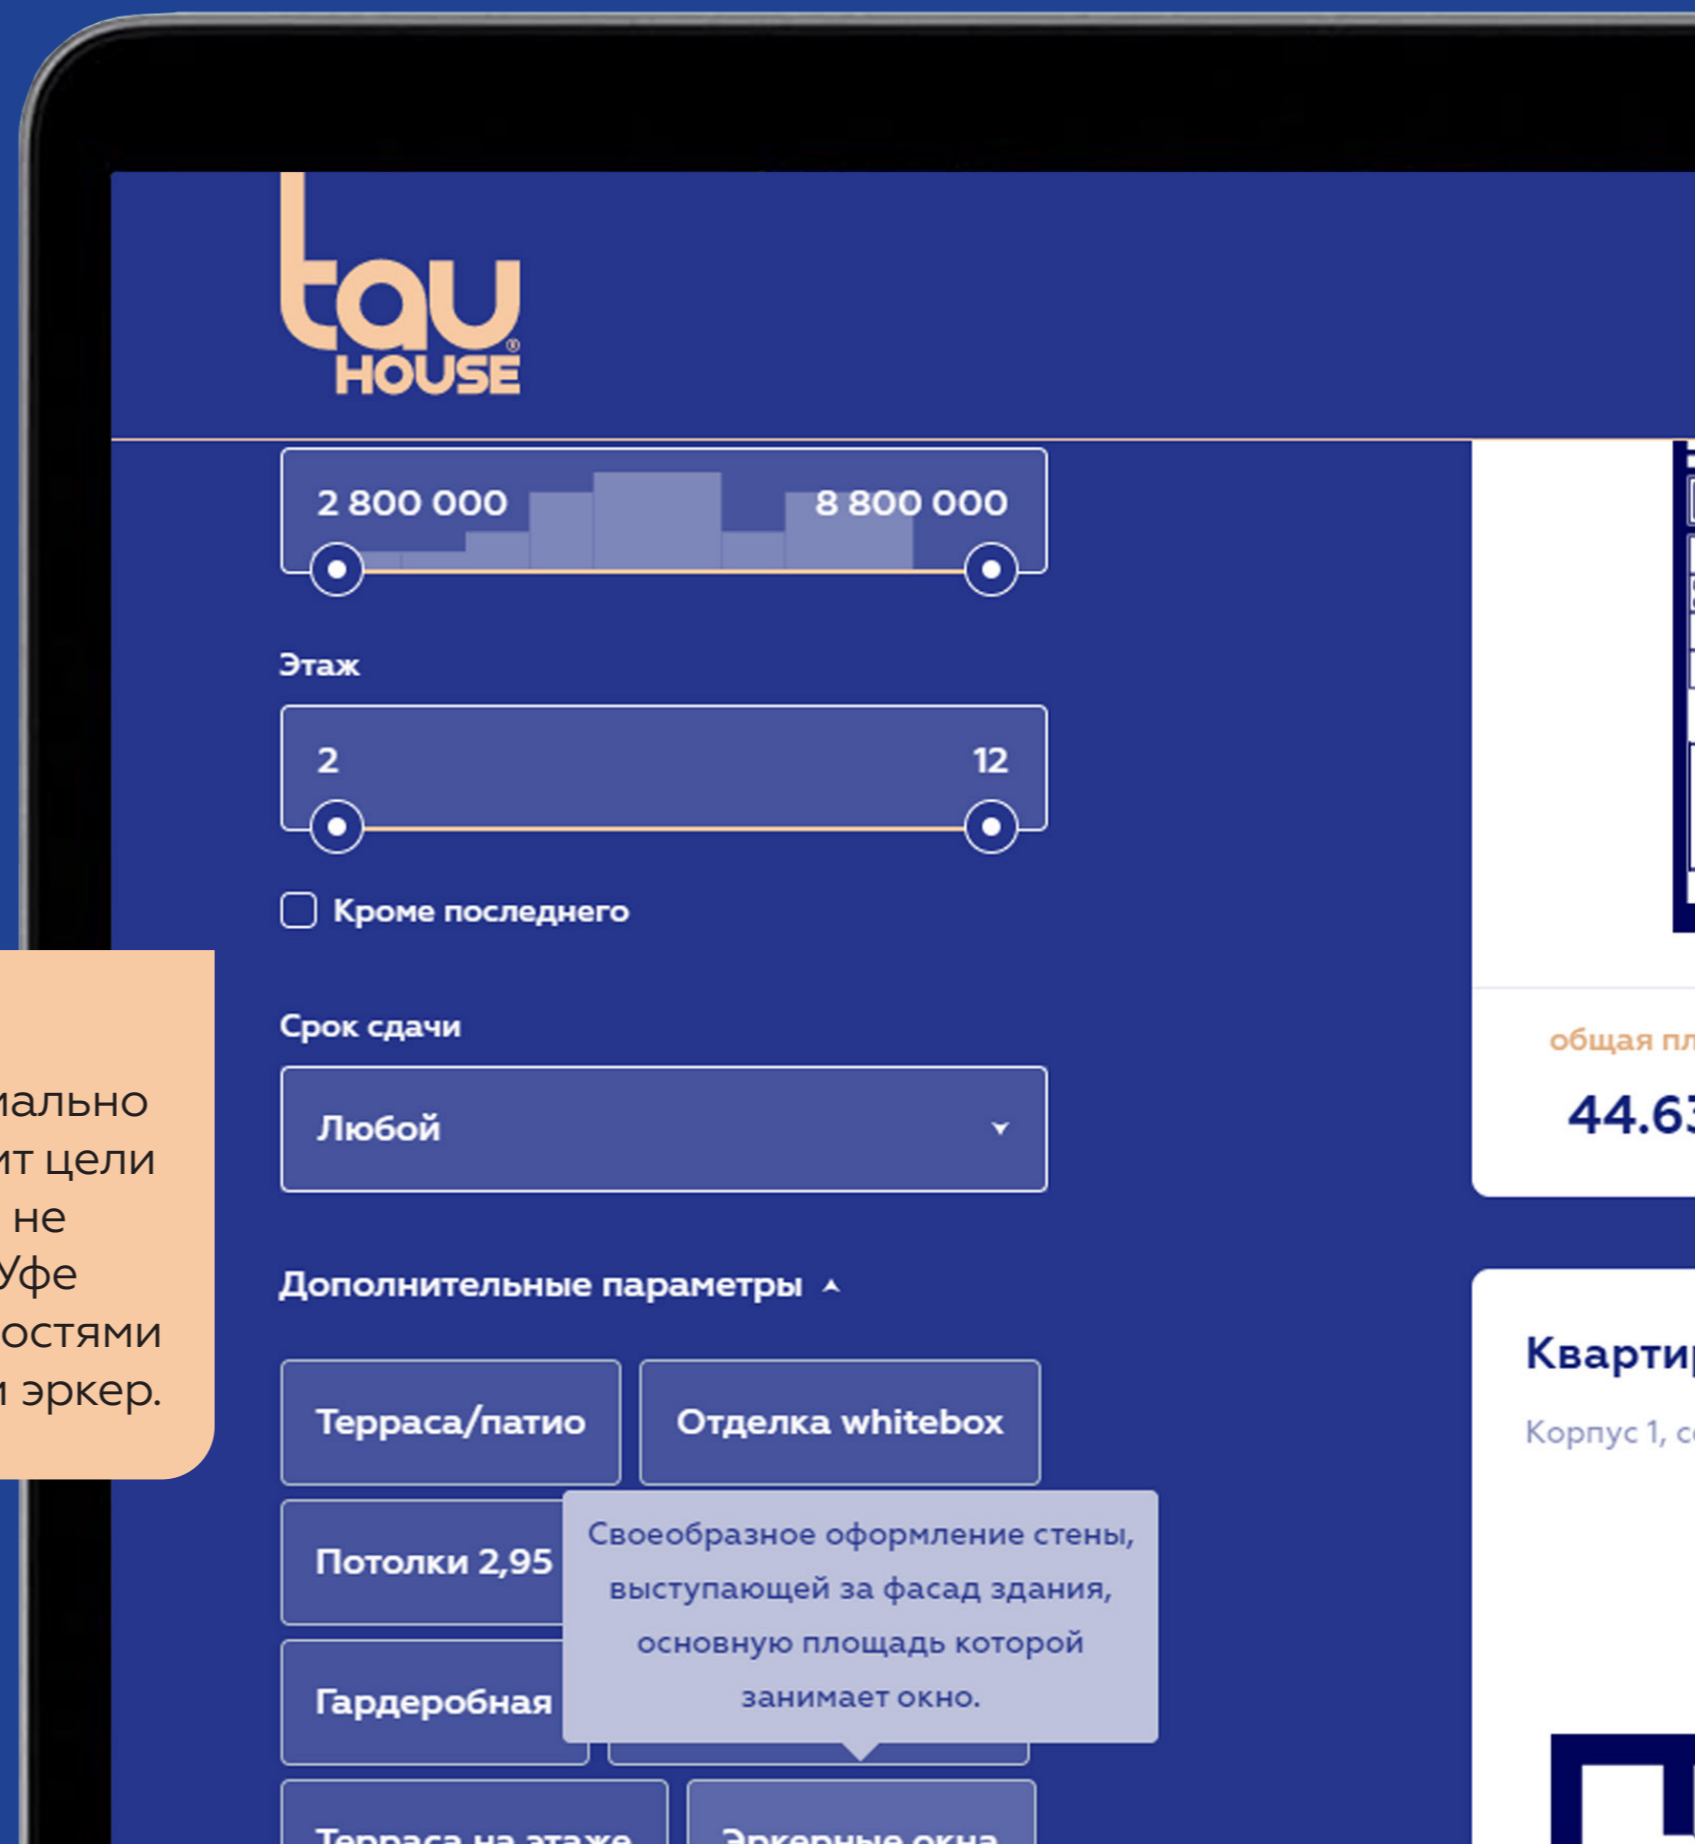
tau HOUSE®

2 800 000
8 800 000

Этаж

2
12

Кроме последнего

Срок сдачи

Любой

Дополнительные параметры

Терраса/патио
Отделка whitebox
Потолки 2,95
Гардеробная
Терраса на этаже
Эркерные окна

Своеобразное оформление стены, выступающей за фасад здания, основную площадь которой занимает окно.

мально
ит цели
не
Уфе
остями
и эркер.

общая пл
44.63

Кварти
Корпус 1, с